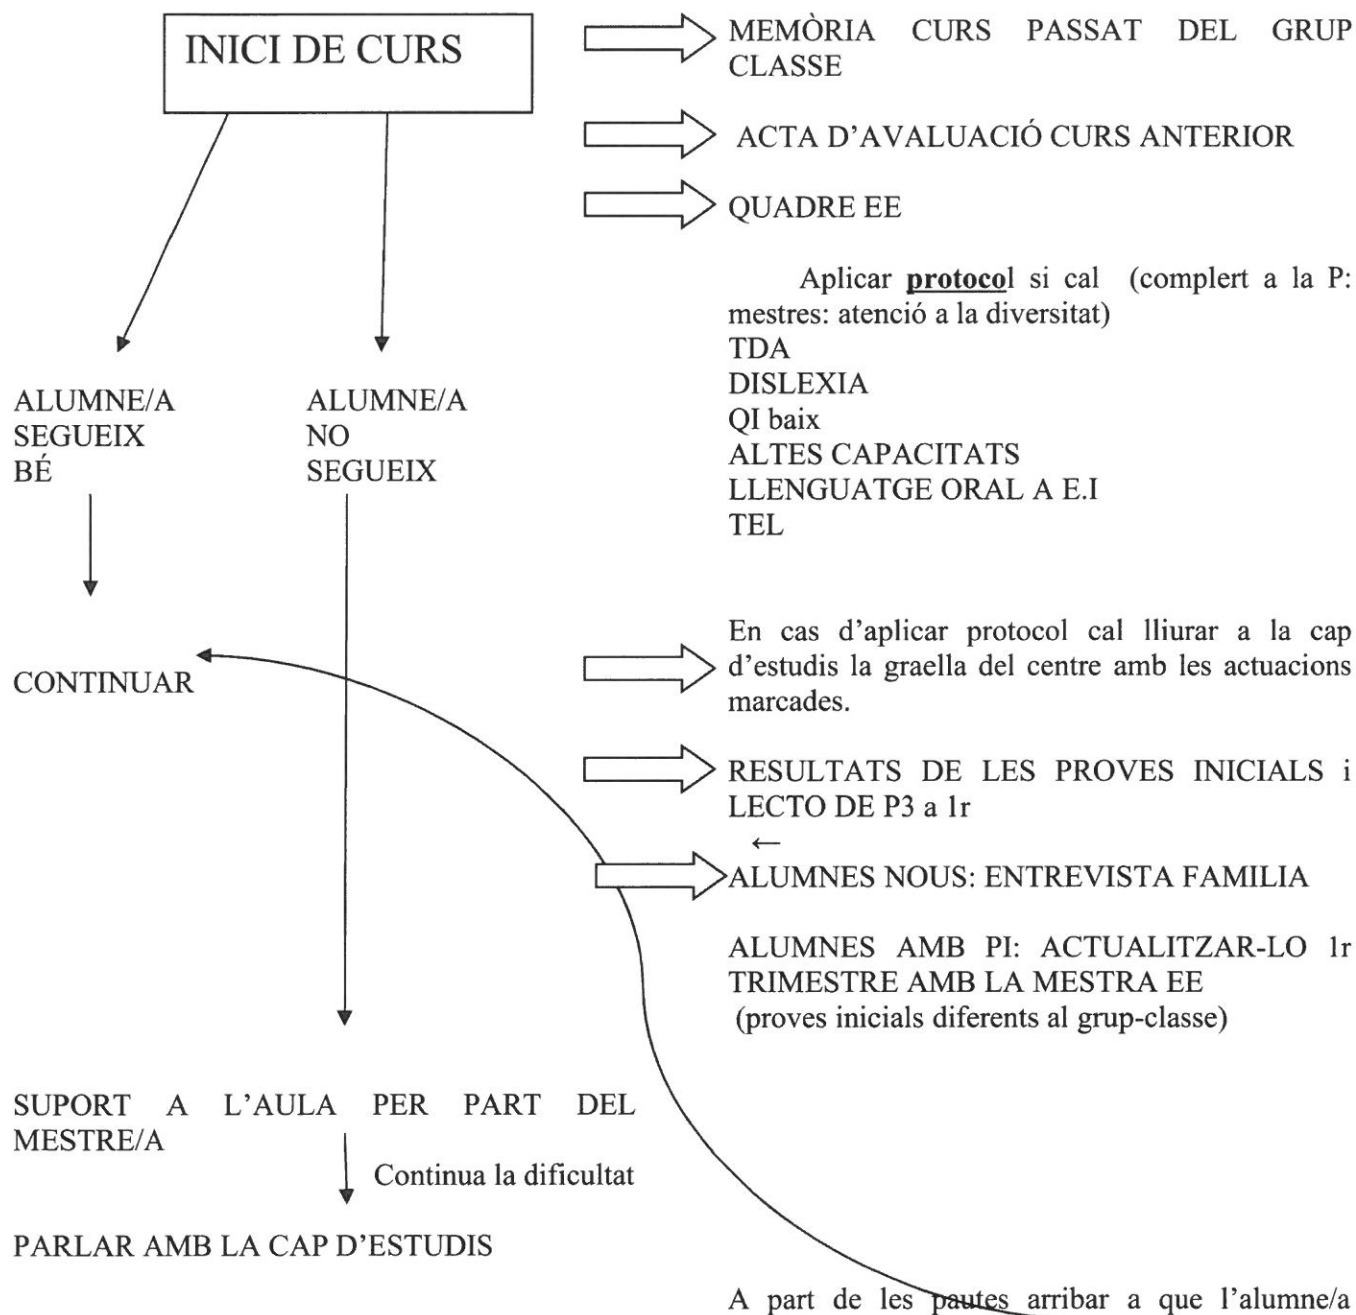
INICI DE CURS

MEMÒRIA CURS PASSAT DEL GRUP CLASSE

ACTA D'AVALUACIÓ CURS ANTERIOR

QUADRE EE

Aplicar **protoco**l si cal (complert a la P: mestres: atenció a la diversitat)
TDA
DISLEXIA
QI baix
ALTES CAPACITATS
LLENGUATGE ORAL A E.I
TEL

ALUMNE/A SEGUEIX BÉ

ALUMNE/A NO SEGUEIX

CONTINUAR

En cas d'aplicar protocol cal lliurar a la cap d'estudis la graella del centre amb les actuacions marcades.

RESULTATS DE LES PROVES INICIALS i LECTO DE P3 a 1r

ALUMNES NOUS: ENTREVISTA FAMILIA

ALUMNES AMB PI: ACTUALITZAR-LO 1r TRIMESTRE AMB LA MESTRA EE
(proves inicials diferents al grup-classe)

SUPORT A L'AULA PER PART DEL MESTRE/A

Continua la dificultat

PARLAR AMB LA CAP D'ESTUDIS

A part de les pautes arribar a que l'alumne/a